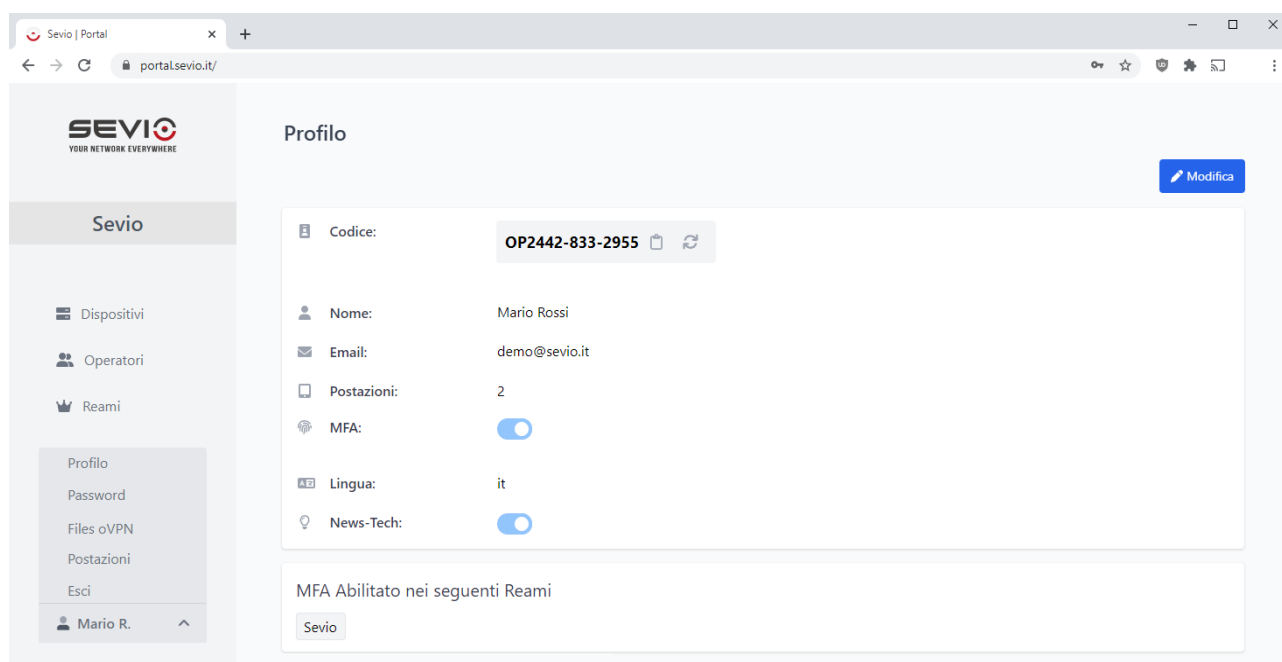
Sevio | Portal

portal.sevio.it/

SEVIO
YOUR NETWORK EVERYWHERE

Sevio

Dispositivi

Operatori

Reami

Profilo

Password

Files oVPN

Postazioni

Esci

Mario R.

Profilo

Modifica

Codice: OP2442-833-2955

Nome: Mario Rossi

Email: demo@sevio.it

Postazioni: 2

MFA:

Lingua: it

News-Tech:

MFA Abilitato nei seguenti Reami

Sevio